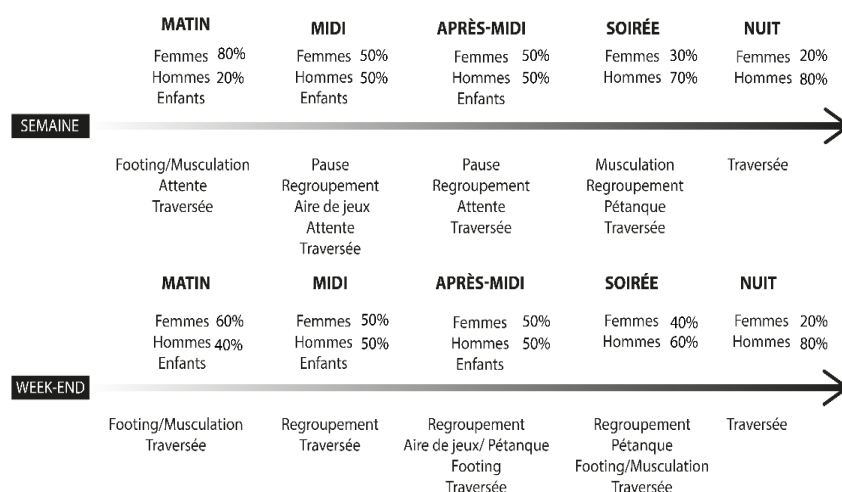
MATIN
Femmes 80%
Hommes 20%
Enfants

MIDI
Femmes 50%
Hommes 50%
Enfants

APRÈS-MIDI
Femmes 50%
Hommes 50%
Enfants

SOIRÉE
Femmes 30%
Hommes 70%

NUIT
Femmes 20%
Hommes 80%

SEMAINE

Footing/Musculation
Attente
Traversée

Pause
Regroupement
Aire de jeux
Attente
Traversée

Pause
Regroupement
Attente
Traversée

Musculation
Regroupement
Pétanque
Traversée

Traversée

MATIN
Femmes 60%
Hommes 40%
Enfants

MIDI
Femmes 50%
Hommes 50%
Enfants

APRÈS-MIDI
Femmes 50%
Hommes 50%
Enfants

SOIRÉE
Femmes 40%
Hommes 60%

NUIT
Femmes 20%
Hommes 80%

WEEK-END

Footing/Musculation
Traversée

Regroupement
Traversée

Regroupement
Aire de jeux/ Pétanque
Footing
Traversée

Regroupement
Pétanque
Footing/Musculation
Traversée

Traversée